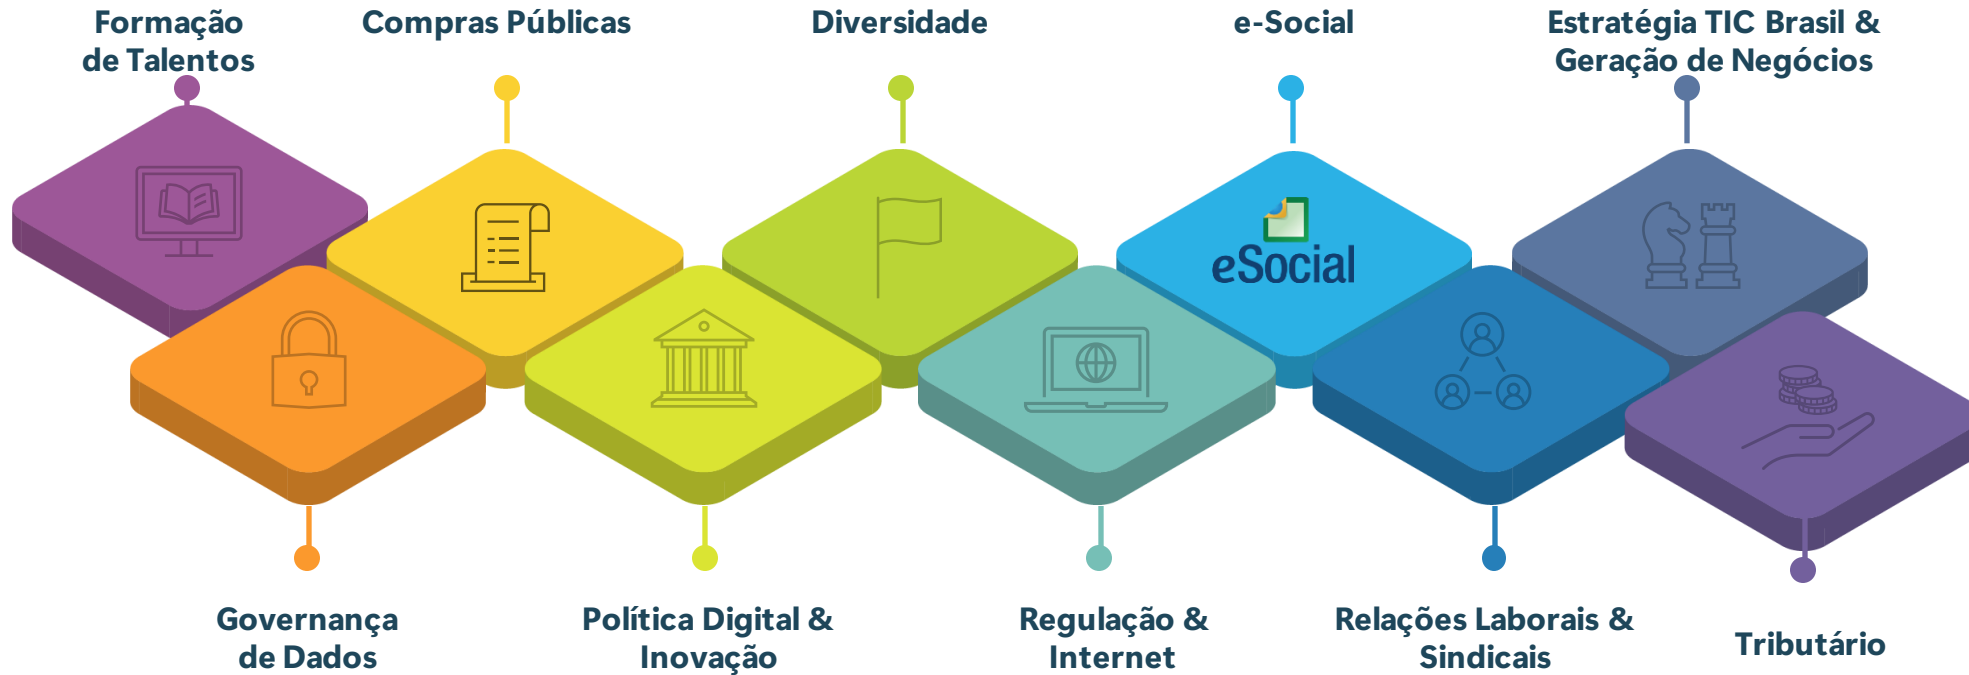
Formação de Talentos

Compras Públicas

Diversidade

e-Social

Estratégia TIC Brasil & Geração de Negócios

eSocial

Governança de Dados

Política Digital & Inovação

Regulação & Internet

Relações Laborais & Sindicais

Tributário